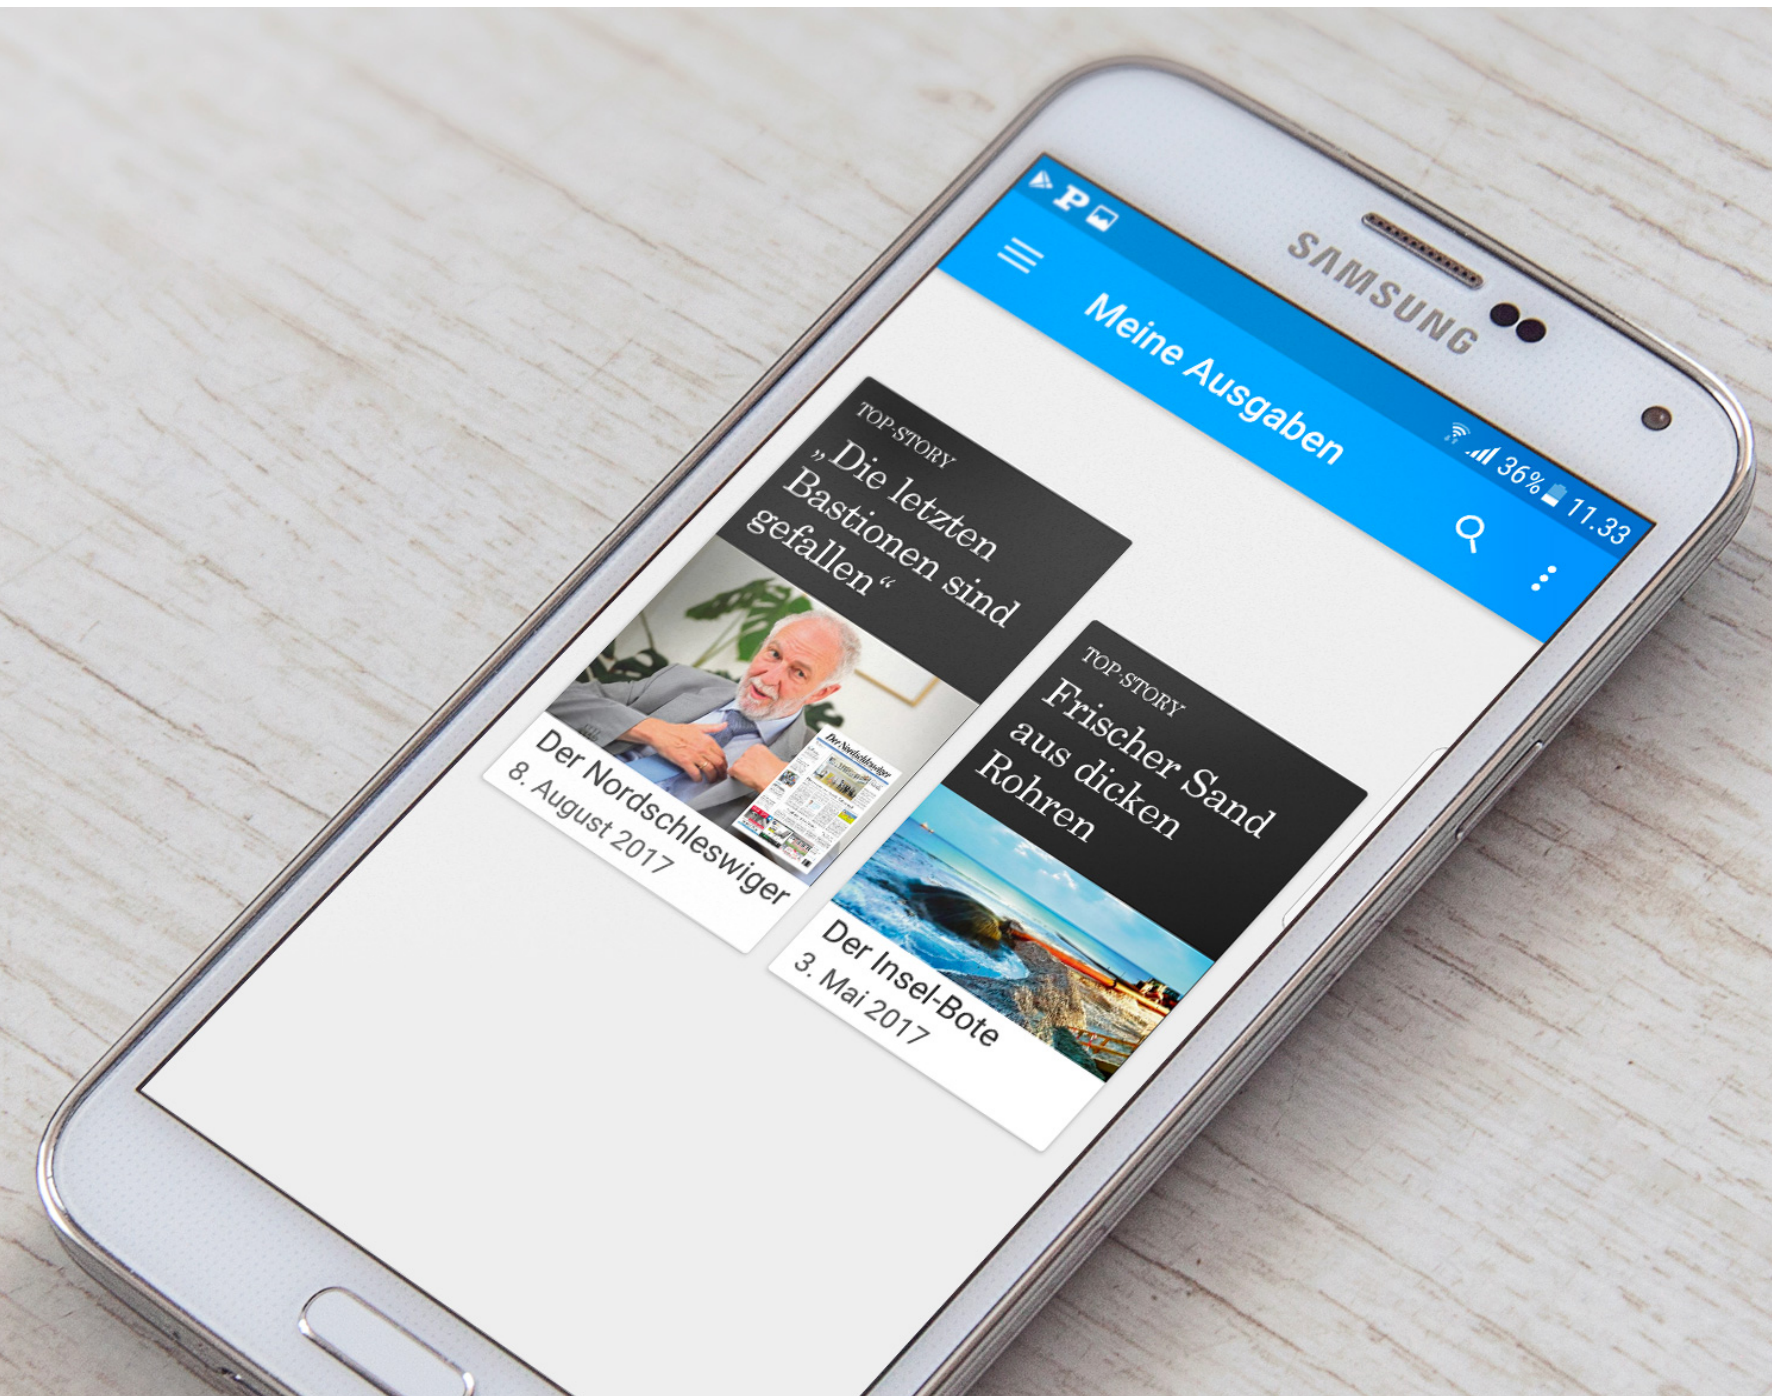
SAMSUNG

P

36% 11.33

Meine Ausgaben

TOP-STORY
„Die letzten Bastionen sind gefallen"

Der Nordschleswiger

Der Nordschleswiger
8. August 2017

TOP-STORY
Frischer Sand aus dicken Rohren

Der Insel-Bote
3. Mai 2017